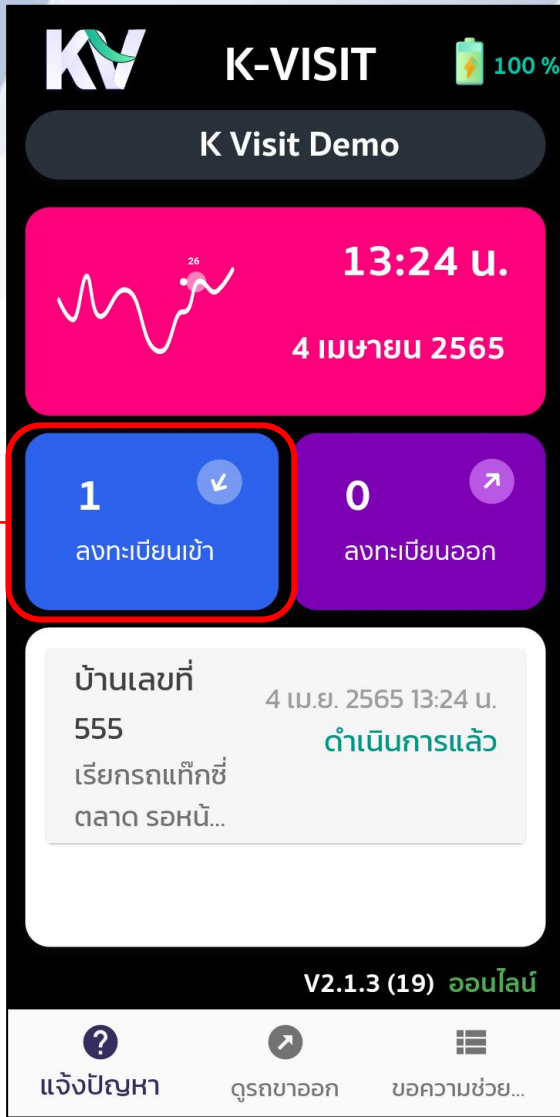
KV

K-VISIT

100 %

K Visit Demo

26

13:24 น.

4 เมษายน 2565

1

ลงทะเบียนเข้า

0

ลงทะเบียนออก

บ้านเลขที่ 555

4 เม.ย. 2565 13:24 น.

ดำเนินการแล้ว

เรียกรถแท๊กซี่ ตลาด รอหน้...

V2.1.3 (19) ออนไลน์

แจ้งปัญหา

ดูรถขาออก

ขอความช่วย...